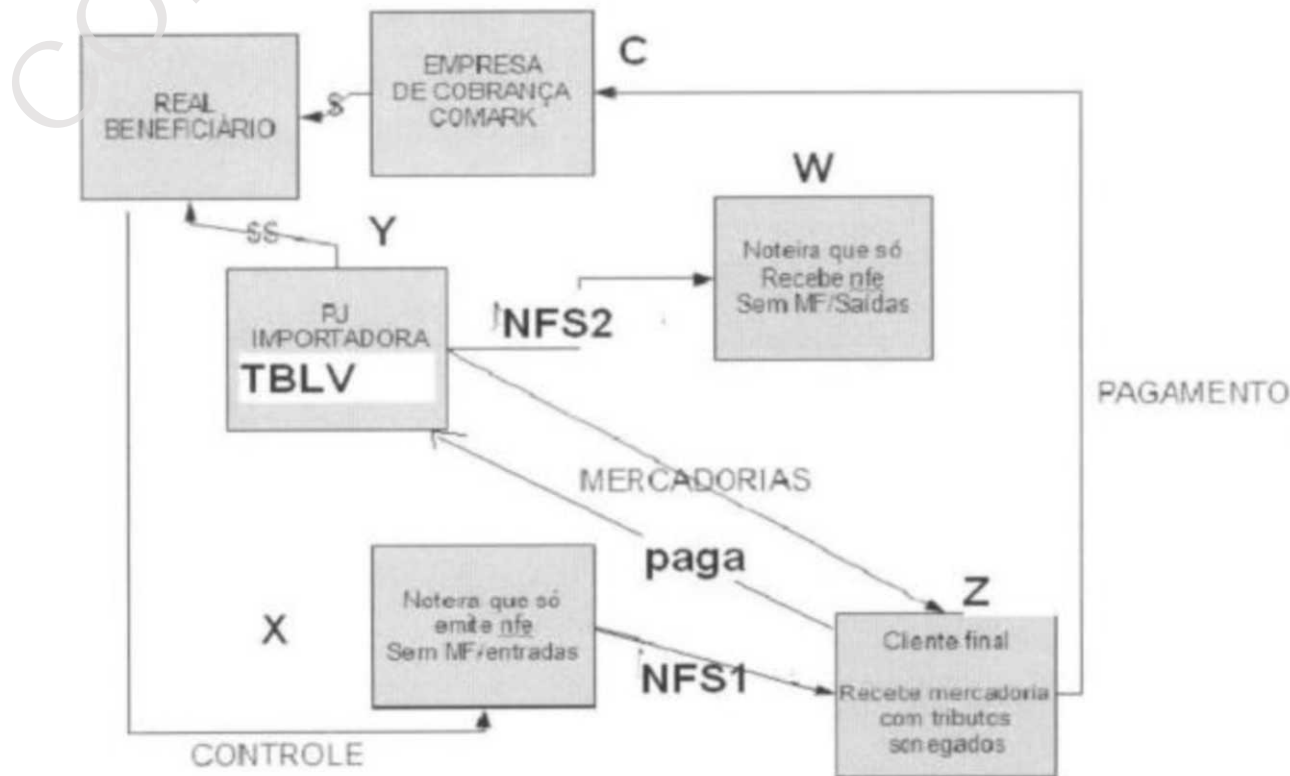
REAL BENEFICIÁRIO

$

EMPRESA DE COBRANÇA COMARK

C

W

$$

Y

Noteira que só Recebe nfe Sem MF/Saídas

PJ IMPORTADORA

TBLV

NFS2

PAGAMENTO

MERCADORIAS

paga

Z

X

Noteira que só emite nfe Sem MF/entradas

NFS1

Cliente final

Recebe mercadoria com tributos sonegados

CONTROLE